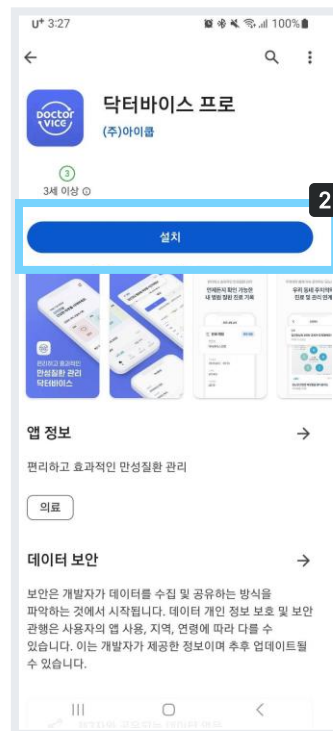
U⁺ 3:27 100%

닥터바이스 프로
(주)아이콤

DOCTOR VICE

3
3세 이상

2

설치

편리하고 효과적인 만성질환 관리 닥터바이스

앱 정보 →

편리하고 효과적인 만성질환 관리

의료

데이터 보안 →

보안은 개발자가 데이터를 수집 및 공유하는 방식을 파악하는 것에서 시작됩니다. 데이터 개인 정보 보호 및 보안 관행은 사용자의 앱 사용, 지역, 연령에 따라 다를 수 있습니다. 이는 개발자가 제공한 정보이며 추후 업데이트될 수 있습니다.